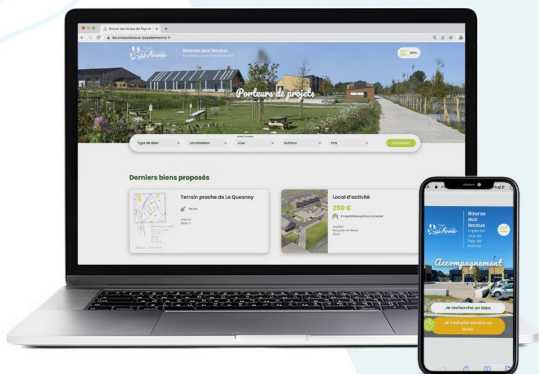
Bourse aux locaux du Pays d'...

bourseauxlocaux.paysdemormal.fr

Bourse aux locaux

Porteur de projets

Type de bien
Localisation
Loue
Surface
Prix
Rechercher

Derniers biens proposés

Terrain proche de Le Quesnoy

Local d'activité
250 €

Bourse aux locaux

Accompagnement

Je recherche un bien